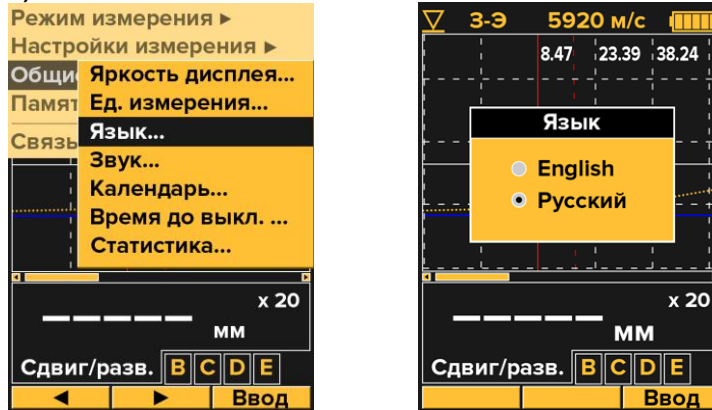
Режим измерения ►
Настройки измерения ►
Общи
Памят
Связь

Яркость дисплея...
Ед. измерения...
Язык...
Звук...
Календарь...
Время до выкл. ...
Статистика...

x 20
——— мм
Сдвиг/разв. B C D E
◄ ► Ввод

З-Э 5920 м/с
8.47 23.39 38.24

Язык
English
Русский

x 20
——— мм
Сдвиг/разв. B C D E
Ввод